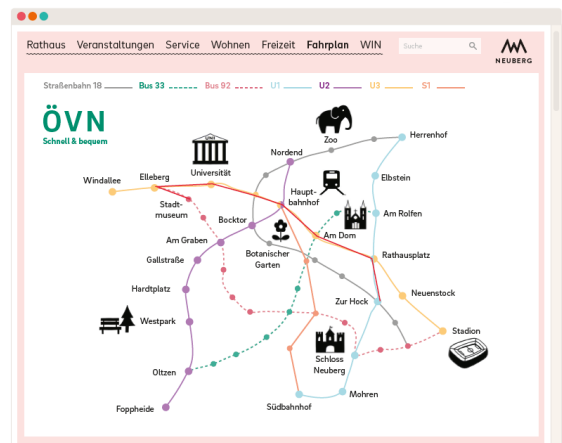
Rathaus Veranstaltungen Service Wohnen Freizeit Fahrplan WIN

Suche

NEUBERG

Straßenbahn 18 Bus 33 Bus 92 U1 U2 U3 S1

ÖVN
Schnell & bequem

UNI

Zoo
Herrenhof
Nordend
Universität
Elleberg
Windallee
Hauptbahnhof
Elbstein
Stadtmuseum
Am Rolfen
Bocktor
Am Dom
Am Graben
Botanischer Garten
Rathausplatz
Gallstraße
Neuenstock
Hardtplatz
Zur Hock
Westpark
Stadion
Schloss Neuberg
Oltzen
Mohren
Südbahnhof
Foppheide